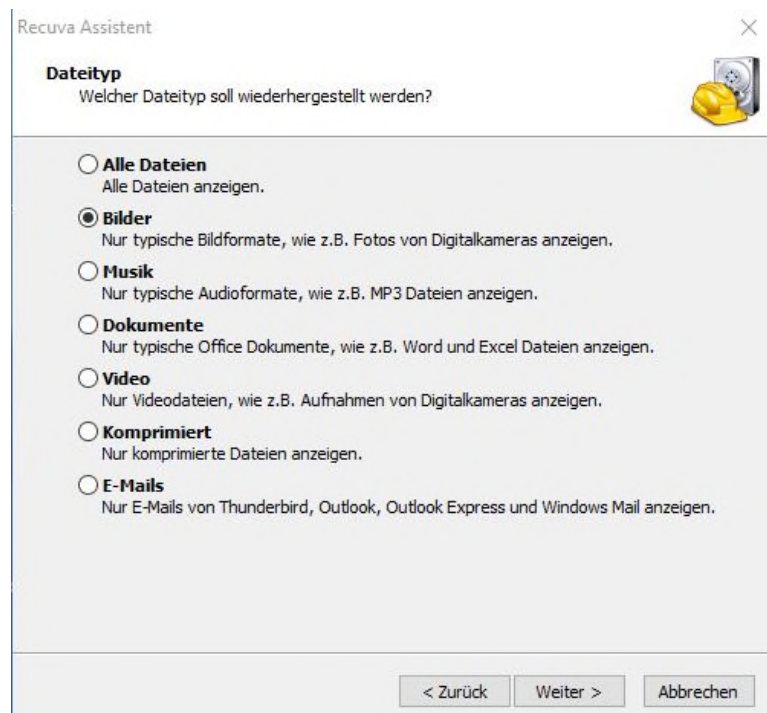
Recuva Assistent

Dateityp
Welcher Dateityp soll wiederhergestellt werden?

Alle Dateien
Alle Dateien anzeigen.

Bilder
Nur typische Bildformate, wie z.B. Fotos von Digitalkameras anzeigen.

Musik
Nur typische Audioformate, wie z.B. MP3 Dateien anzeigen.

Dokumente
Nur typische Office Dokumente, wie z.B. Word und Excel Dateien anzeigen.

Video
Nur Videodateien, wie z.B. Aufnahmen von Digitalkameras anzeigen.

Komprimiert
Nur komprimierte Dateien anzeigen.

E-Mails
Nur E-Mails von Thunderbird, Outlook, Outlook Express und Windows Mail anzeigen.

< Zurück | Weiter > | Abbrechen